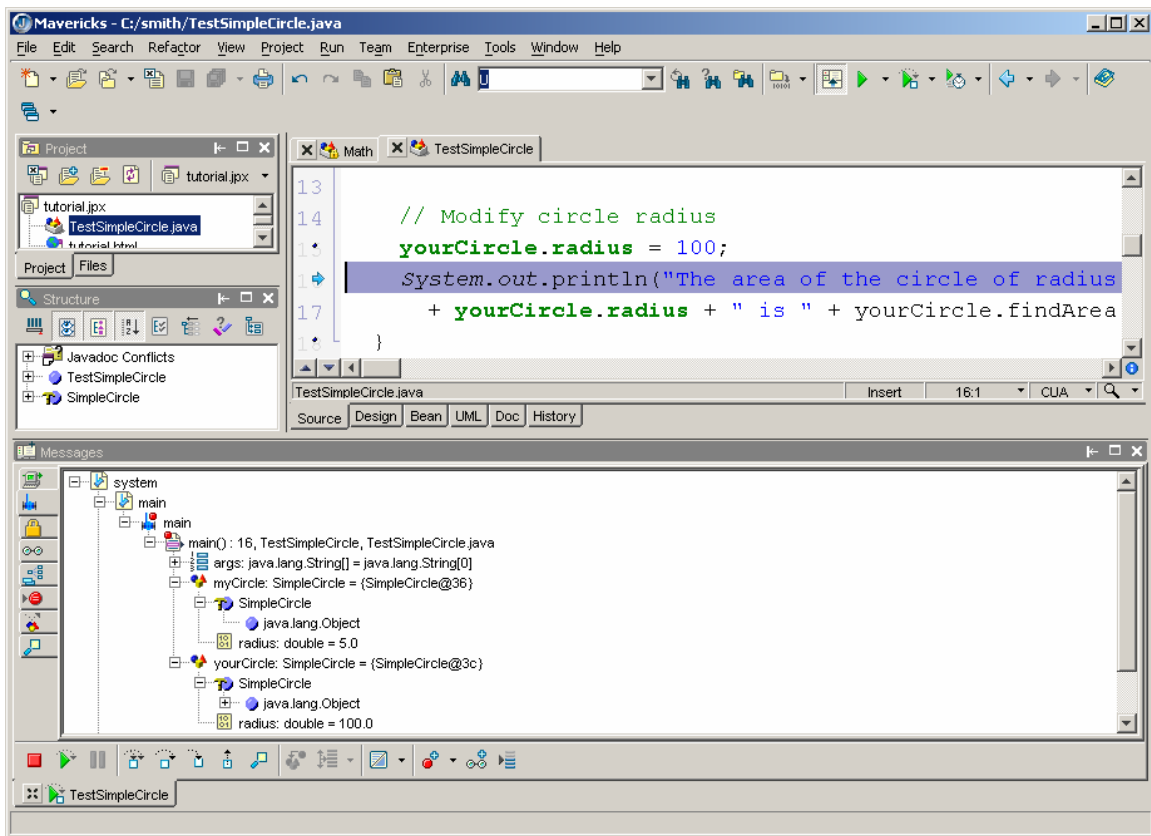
Mavericks - C:/smith/TestSimpleCircle.java

File Edit Search Refactor View Project Run Team Enterprise Tools Window Help

Project
tutorial.jpx
tutorial.jpx
TestSimpleCircle.java
tutorial.html
Project Files

Structure
Javadoc Conflicts
TestSimpleCircle
SimpleCircle

Math TestSimpleCircle

13
14 // Modify circle radius
15 yourCircle.radius = 100;
16 System.out.println("The area of the circle of radius
17 + yourCircle.radius + " is " + yourCircle.findArea
18 }

TestSimpleCircle.java Insert 16:1 CUA
Source Design Bean UML Doc History

Messages
system
main
main
main() : 16, TestSimpleCircle, TestSimpleCircle.java
args: java.lang.String[] = java.lang.String[0]
myCircle: SimpleCircle = {SimpleCircle@36}
SimpleCircle
java.lang.Object
radius: double = 5.0
yourCircle: SimpleCircle = {SimpleCircle@3c}
SimpleCircle
java.lang.Object
radius: double = 100.0

TestSimpleCircle